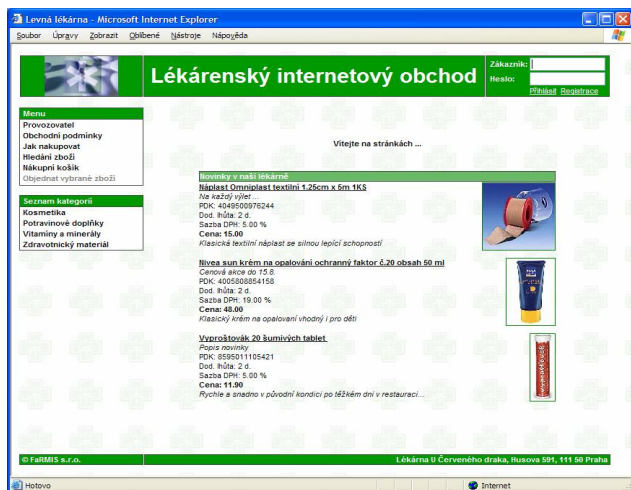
Levná lékárna - Microsoft Internet Explorer

Soubor Úpravy Zobrazit Oblíbené Nástroje Nápověda

Lékárenský internetový obchod

Zákazník:
Heslo:
Přihlásit Registrace

Menu
Provozovatel
Obchodní podmínky
Jak nakupovat
Hledání zboží
Nákupní košík
Objednat vybrané zboží

Seznam kategorií
Kosmetika
Potravinové doplňky
Vitamíny a minerály
Zdravotnický materiál

Vítejte na stránkách ...

Novinky v naší lékárně

Náplast Omniplast textilní 1,25cm x 5m 1KS
Na každý výlet...
PDK: 4049500976244
Dod. lhůta: 2 d.
Sazba DPH: 5.00 %
Cena: 15.00
Klasická textilní náplast se silnou lepící schopností

Nivea sun krém na opalování ochranný faktor č.20 obsah 50 ml
Cenová akce do 15.8.
PDK: 4005808854158
Dod. lhůta: 2 d.
Sazba DPH: 19.00 %
Cena: 48.00
Klasický krém na opalování vhodný i pro děti

Vyproštovák 20 šumivých tablet
Popis novinky
PDK: 8595011105421
Dod. lhůta: 2 d.
Sazba DPH: 5.00 %
Cena: 11.90
Rychle a snadno v původní kondici po těžkém dni v restauraci...

© FaRMIS s.r.o.

Lékárna U Červeného draka, Husova 591, 111 50 Praha

Hotovo

Internet